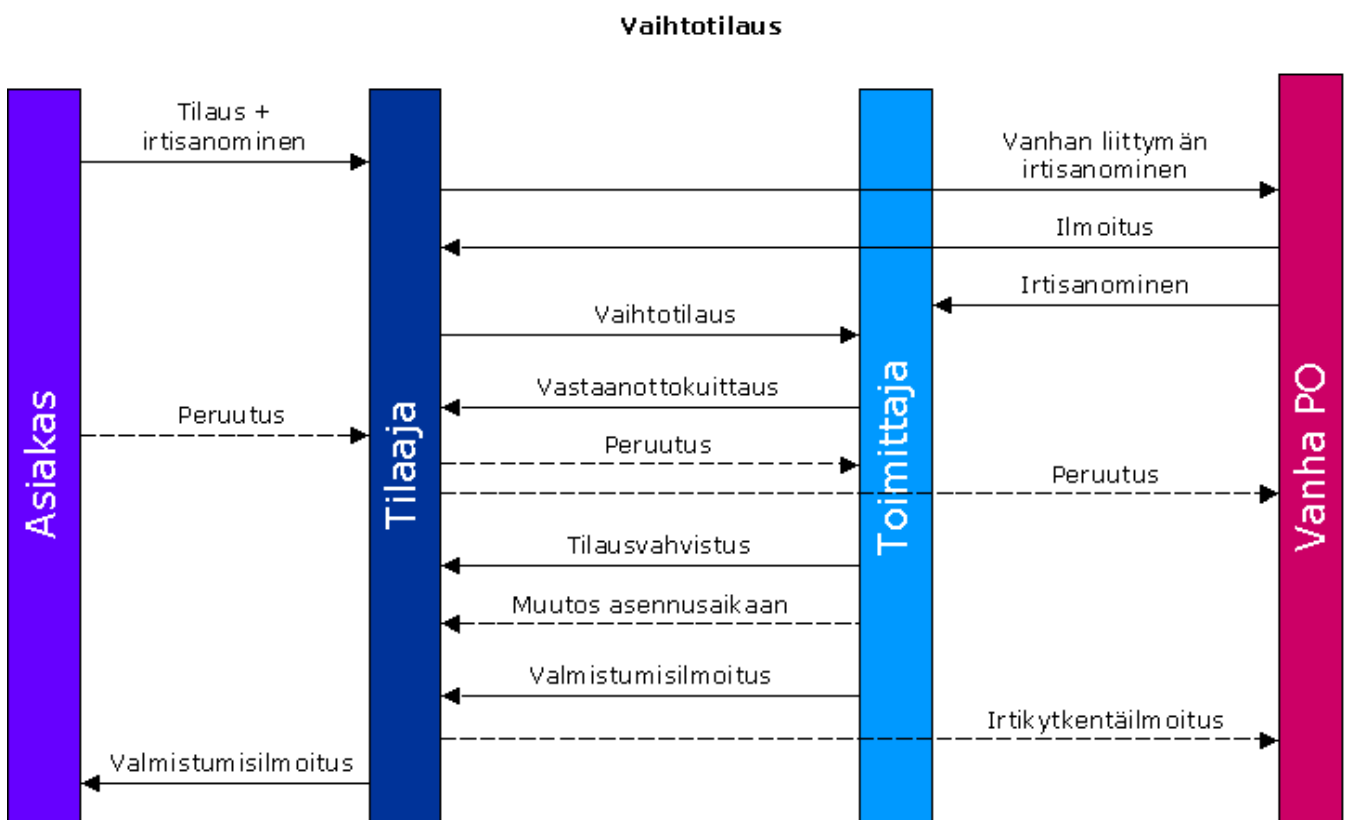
Vaihtotilaus

Asiakas

Tilaaja

Toimittaja

Vanha PO

Tilaus + irtisanominen

Vanhan liittymän irtisanominen

Ilmoitus

Irtisanominen

Vaihtotilaus

Vastaanottokuittaus

Peruutus

Peruutus

Peruutus

Tilausvahvistus

Muutos asennusaikaan

Valmistumisilmoitus

Irtikytkentäilmoitus

Valmistumisilmoitus